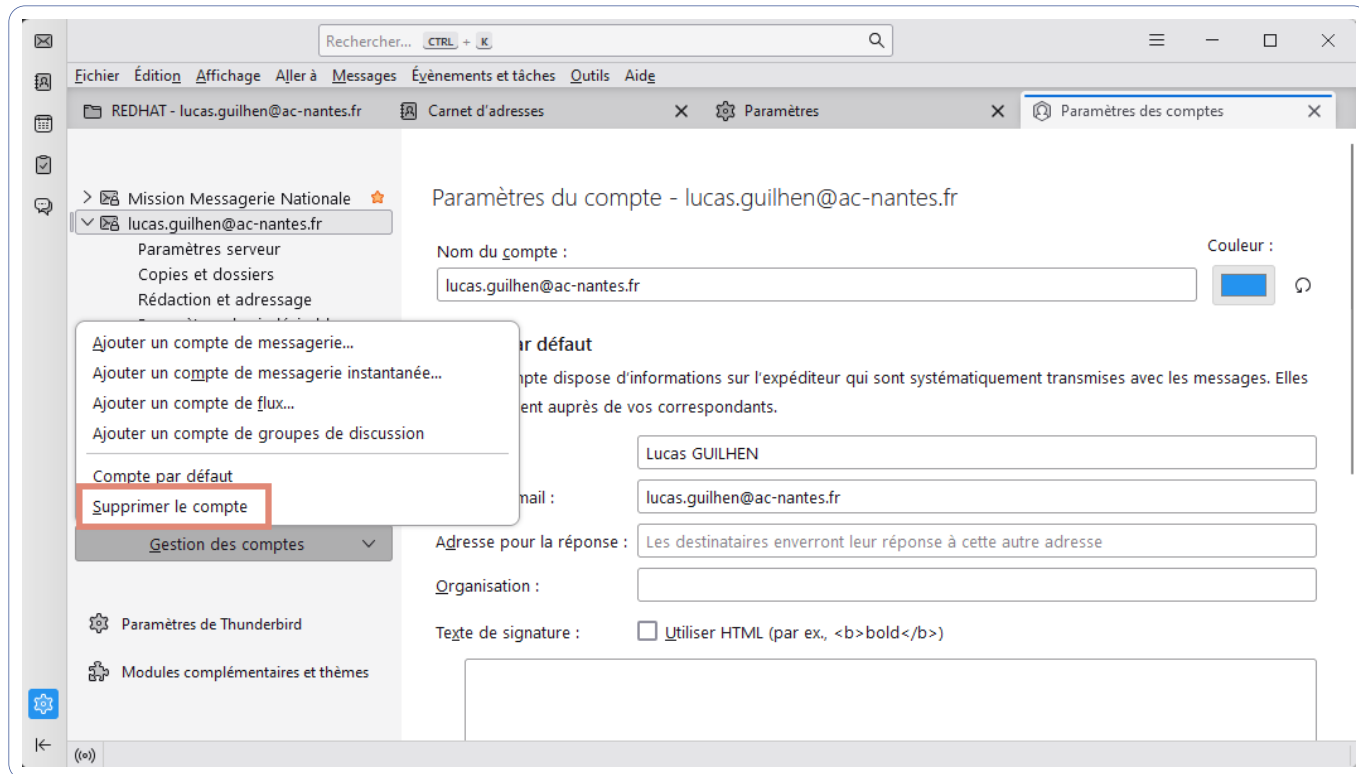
Rechercher... CTRL + K

Fichier Édition Affichage Aller à Messages Évènements et tâches Outils Aide

REDHAT - lucas.guilhen@ac-nantes.fr
Carnet d'adresses
Paramètres
Paramètres des comptes

Mission Messagerie Nationale
lucas.guilhen@ac-nantes.fr
Paramètres serveur
Copies et dossiers
Rédaction et adressage

Ajouter un compte de messagerie...
Ajouter un compte de messagerie instantanée...
Ajouter un compte de flux...
Ajouter un compte de groupes de discussion
Compte par défaut
Supprimer le compte

Gestion des comptes

Paramètres de Thunderbird
Modules complémentaires et thèmes

Paramètres du compte - lucas.guilhen@ac-nantes.fr

Nom du compte :
lucas.guilhen@ac-nantes.fr
Couleur :

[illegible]ar défaut
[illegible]mpte dispose d'informations sur l'expéditeur qui sont systématiquement transmises avec les messages. Elles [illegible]ent auprès de vos correspondants.

Lucas GUILHEN
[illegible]mail : lucas.guilhen@ac-nantes.fr
Adresse pour la réponse : Les destinataires enverront leur réponse à cette autre adresse
Organisation :
Texte de signature : Utiliser HTML (par ex., <b>bold</b>)